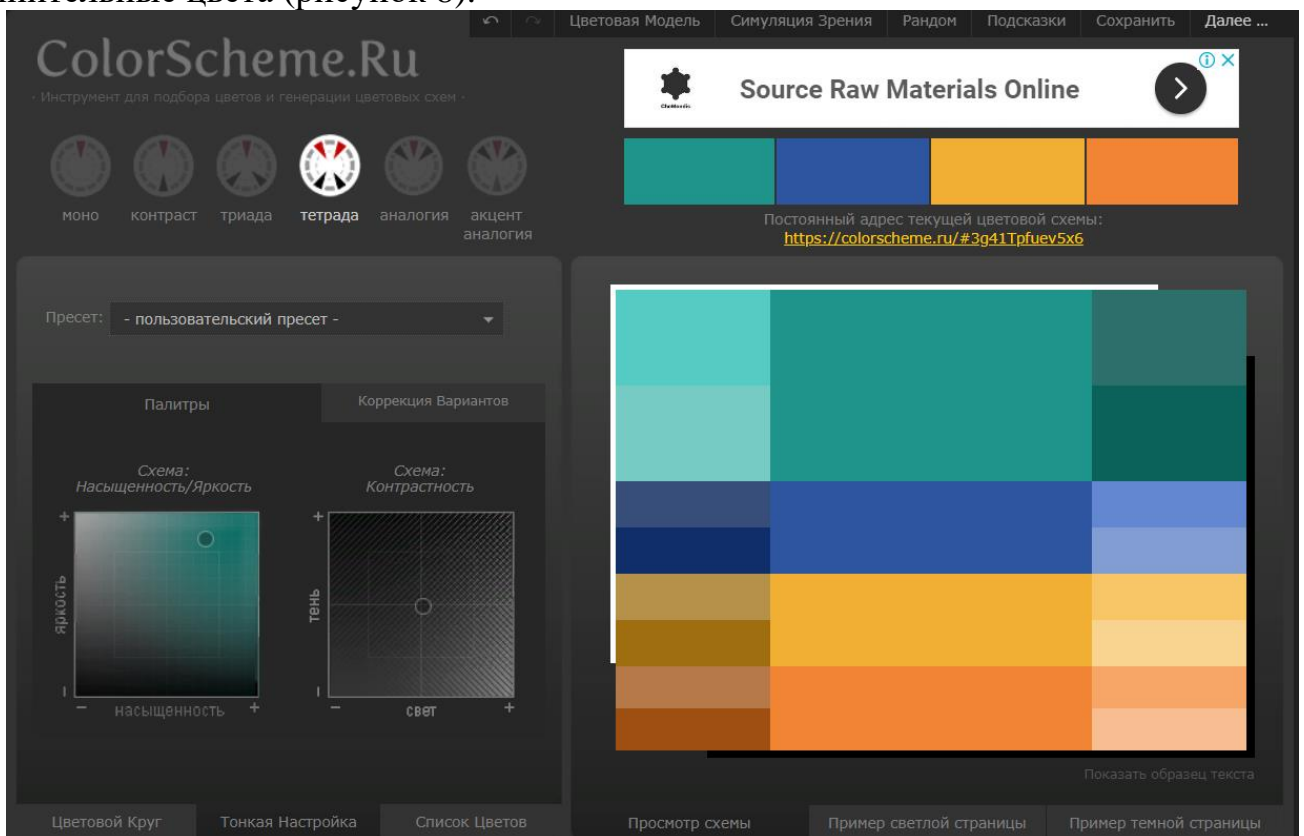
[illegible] цвета (рисунок 6).

Цветовая Модель | Симуляция Зрения | Рандом | Подсказки | Сохранить | Далее ...

ColorScheme.Ru

· Инструмент для подбора цветов и генерации цветовых схем ·

Source Raw Materials Online

моно контраст триада тетрада аналогия акцент аналогия

Постоянный адрес текущей цветовой схемы:
https://colorscheme.ru/#3g41Tpfuev5x6

Пресет: - пользовательский пресет -

Палитры | Коррекция Вариантов

Схема: Насыщенность/Яркость

Схема: Контрастность

+ яркость − насыщенность +

+ тень − свет +

Показать образец текста

Цветовой Круг | Тонкая Настройка | Список Цветов

Просмотр схемы | Пример светлой страницы | Пример темной страницы